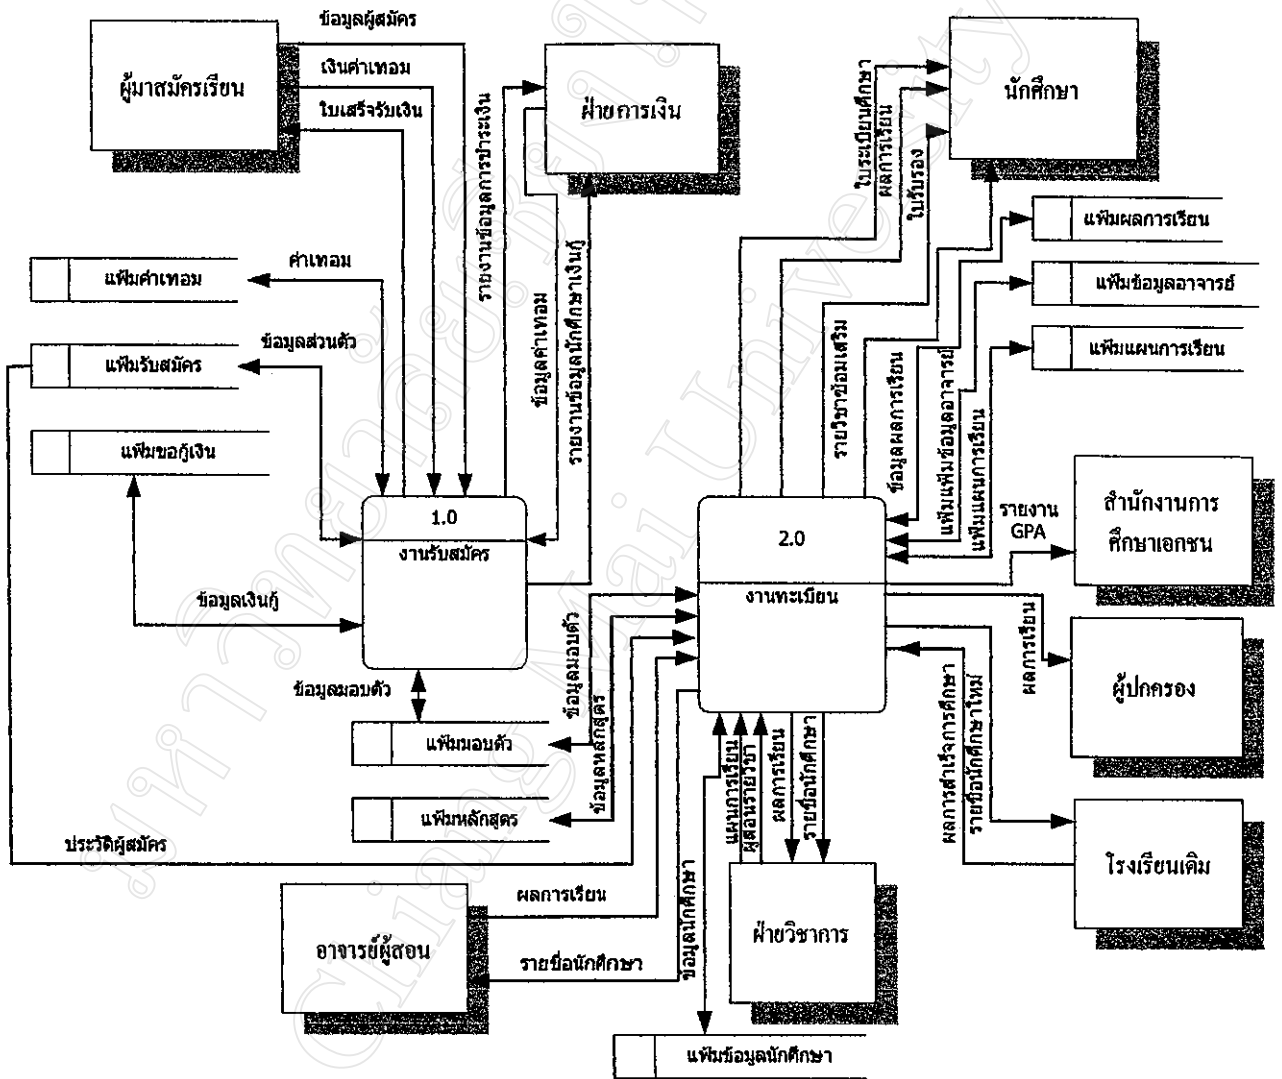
ผู้มาสมัครเรียน

ข้อมูลผู้สมัคร

เงินค่าเทอม

ใบเสร็จรับเงิน

รายงานข้อมูลการชำระเงิน

ฝ่ายการเงิน

ข้อมูลค่าเทอม

รายงานข้อมูลนักศึกษาเงินกู้

นักศึกษา

ใบระเบียนศึกษา

ผลการเรียน

ใบรับรอง

แฟ้มผลการเรียน

แฟ้มข้อมูลอาจารย์

แฟ้มแผนการเรียน

ค่าเทอม

แฟ้มค่าเทอม

ข้อมูลส่วนตัว

แฟ้มรับสมัคร

แฟ้มขอกู้เงิน

1.0

งานรับสมัคร

ข้อมูลเงินกู้

ข้อมูลมอบตัว

แฟ้มมอบตัว

แฟ้มหลักสูตร

ประวัติผู้สมัคร

รายวิชาซ่อมเสริม

ข้อมูลผลการเรียน

แฟ้มแฟ้มข้อมูลอาจารย์

แฟ้มแผนการเรียน

รายงาน GPA

สำนักงานการศึกษาเอกชน

2.0

งานทะเบียน

ข้อมูลมอบตัว

ข้อมูลหลักสูตร

ผลการเรียน

ผู้ปกครอง

ผลการสำเร็จการศึกษา

รายชื่อนักศึกษาใหม่

โรงเรียนเดิม

แผนการเรียน

ผู้สอนรายวิชา

ผลการเรียน

รายชื่อนักศึกษา

ฝ่ายวิชาการ

อาจารย์ผู้สอน

ผลการเรียน

รายชื่อนักศึกษา

ข้อมูลนักศึกษา

แฟ้มข้อมูลนักศึกษา